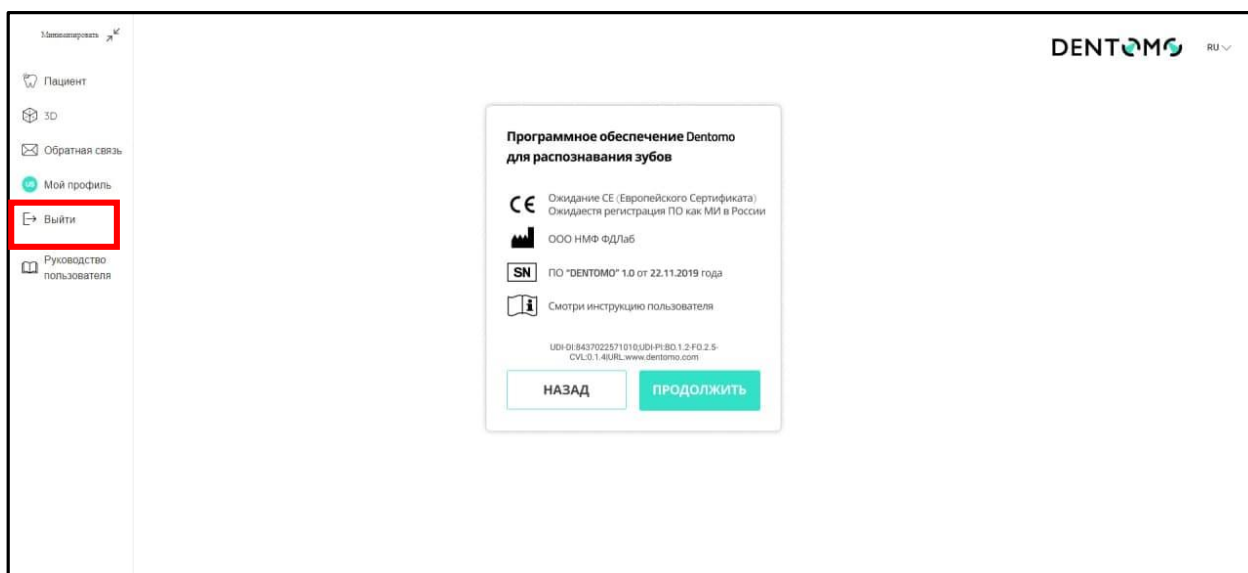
Минимизировать

Пациент

3D

Обратная связь

US Мой профиль

Выйти

Руководство пользователя

DENTOMO RU

Программное обеспечение Dentomo для распознавания зубов

CE Ожидание CE (Европейского Сертификата) Ожидается регистрация ПО как МИ в России

ООО НМФ ФДЛаб

SN ПО "DENTOMO" 1.0 от 22.11.2019 года

i Смотри инструкцию пользователя

UDI-DI:8437022571010;UDI-PI:BD.1.2-F0.2.5-CVL:0.1.4|URL:www.dentomo.com

НАЗАД

ПРОДОЛЖИТЬ